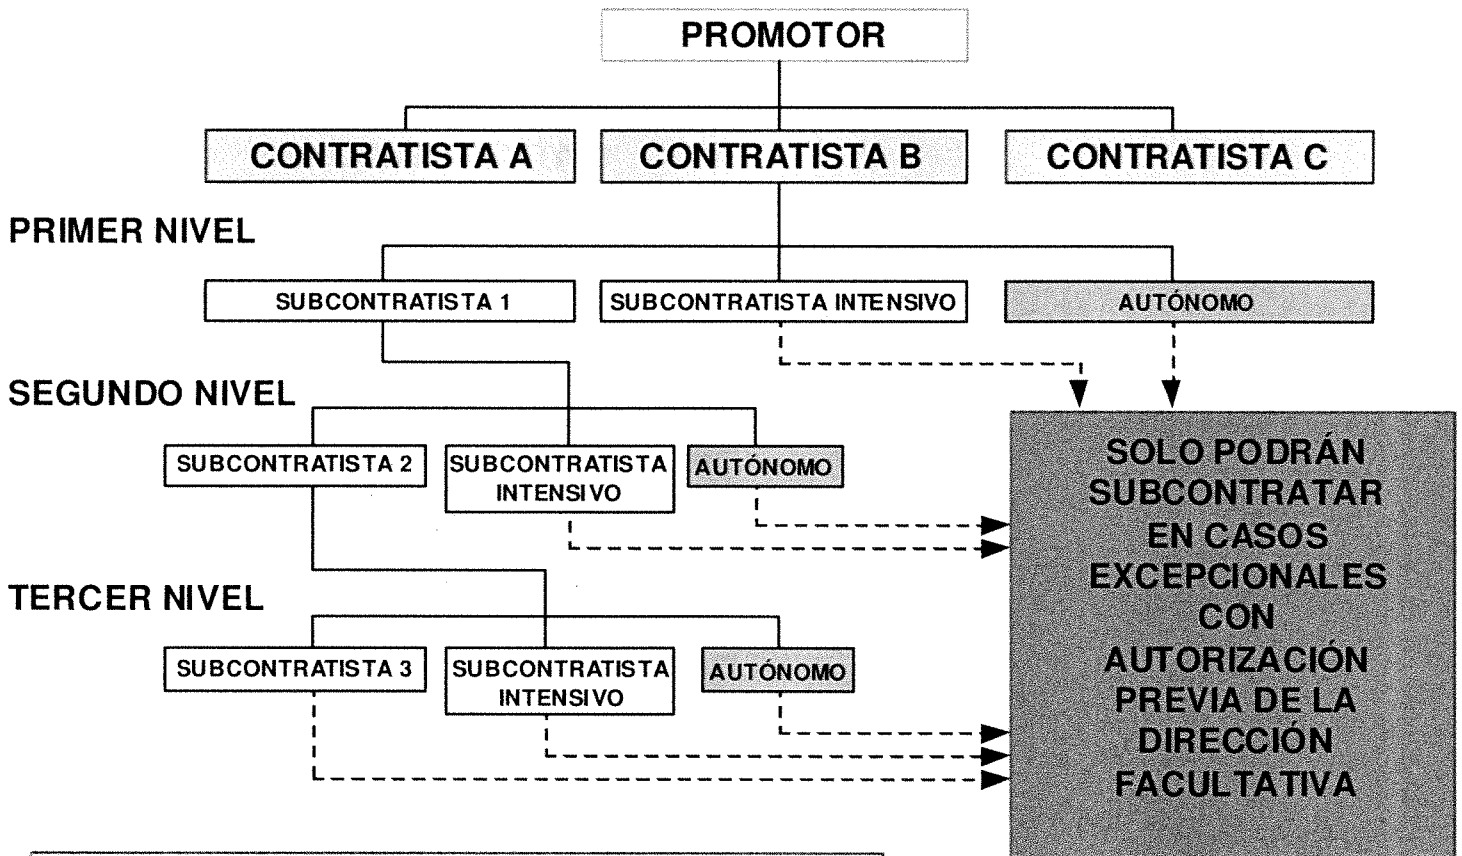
PROMOTOR

CONTRATISTA A

CONTRATISTA B

CONTRATISTA C

PRIMER NIVEL

SUBCONTRATISTA 1

SUBCONTRATISTA INTENSIVO

AUTÓNOMO

SEGUNDO NIVEL

SUBCONTRATISTA 2

SUBCONTRATISTA INTENSIVO

AUTÓNOMO

TERCER NIVEL

SUBCONTRATISTA 3

SUBCONTRATISTA INTENSIVO

AUTÓNOMO

SOLO PODRÁN SUBCONTRATAR EN CASOS EXCEPCIONALES CON AUTORIZACIÓN PREVIA DE LA DIRECCIÓN FACULTATIVA